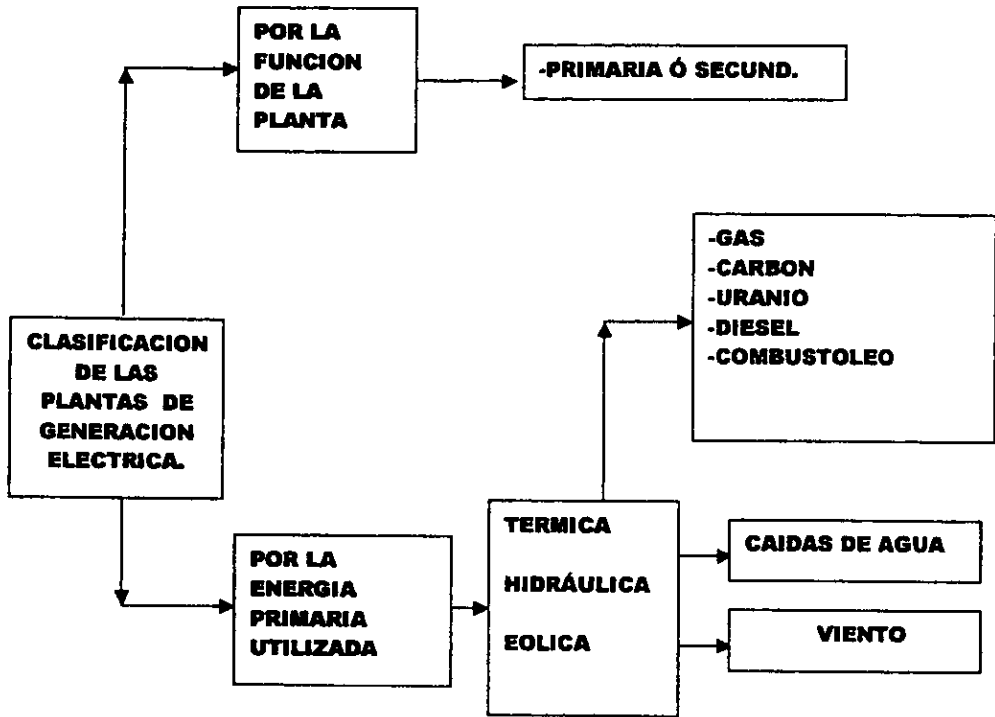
CLASIFICACION DE LAS PLANTAS DE GENERACION ELECTRICA.

POR LA FUNCION DE LA PLANTA

-PRIMARIA Ó SECUND.

POR LA ENERGIA PRIMARIA UTILIZADA

TERMICA

HIDRÁULICA

EOLICA

-GAS
-CARBON
-URANIO
-DIESEL
-COMBUSTOLEO

CAIDAS DE AGUA

VIENTO